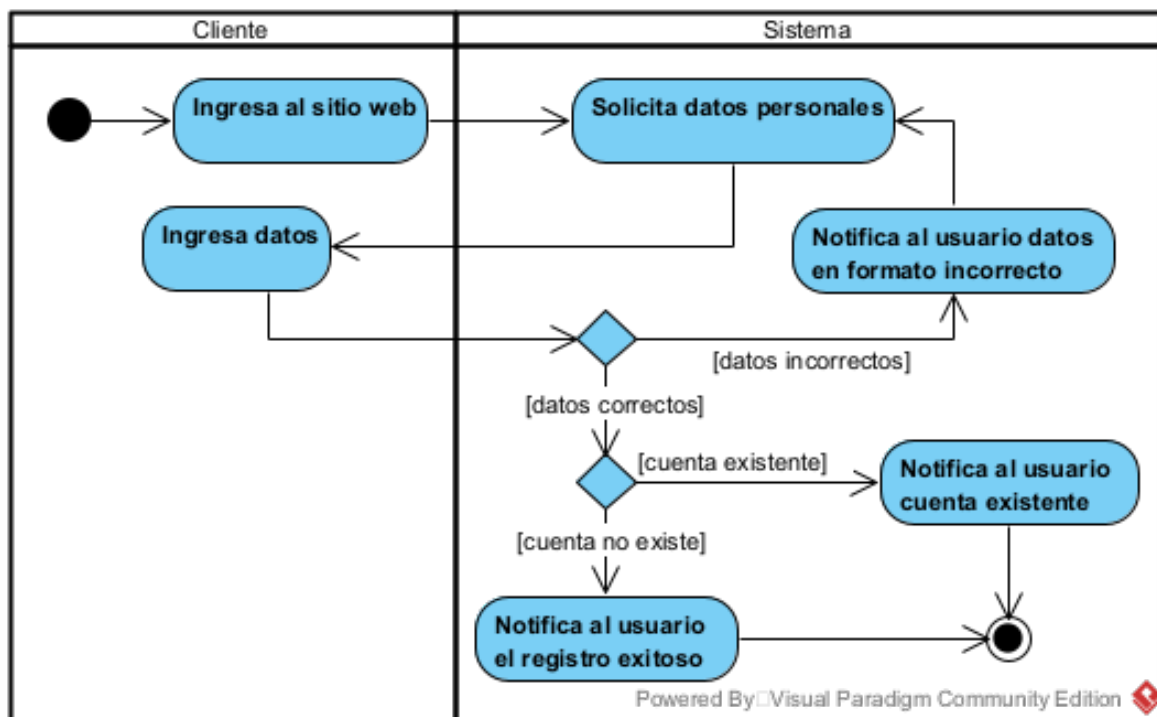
Cliente

Sistema

Ingresa al sitio web

Solicita datos personales

Ingresa datos

Notifica al usuario datos en formato incorrecto

[datos incorrectos]

[datos correctos]

[cuenta existente]

Notifica al usuario cuenta existente

[cuenta no existe]

Notifica al usuario el registro exitoso

Powered By□Visual Paradigm Community Edition